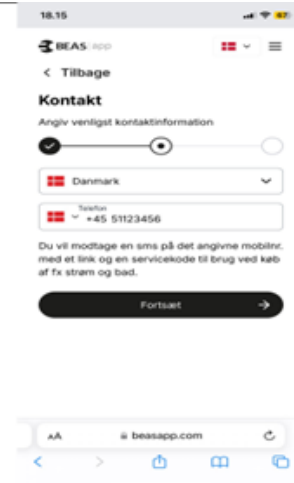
18.15

BEAS app

< Tilbage

Kontakt

Angiv venligst kontaktinformation

Danmark

Telefon
+45 51123456

Du vil modtage en sms på det angivne mobilnr. med et link og en servicekode til brug ved køb af fx strøm og bad.

Fortsæt

AA beasapp.com